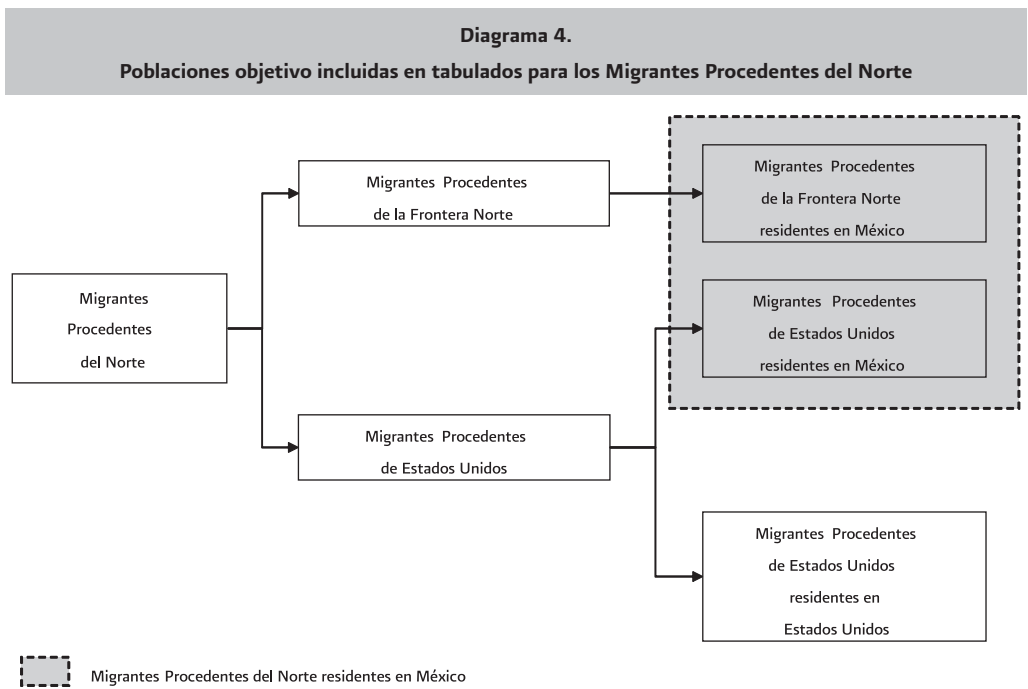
Diagrama 4.
Poblaciones objetivo incluidas en tabulados para los Migrantes Procedentes del Norte

Migrantes Procedentes del Norte

Migrantes Procedentes de la Frontera Norte

Migrantes Procedentes de Estados Unidos

Migrantes Procedentes de la Frontera Norte residentes en México

Migrantes Procedentes de Estados Unidos residentes en México

Migrantes Procedentes de Estados Unidos residentes en Estados Unidos

Migrantes Procedentes del Norte residentes en México